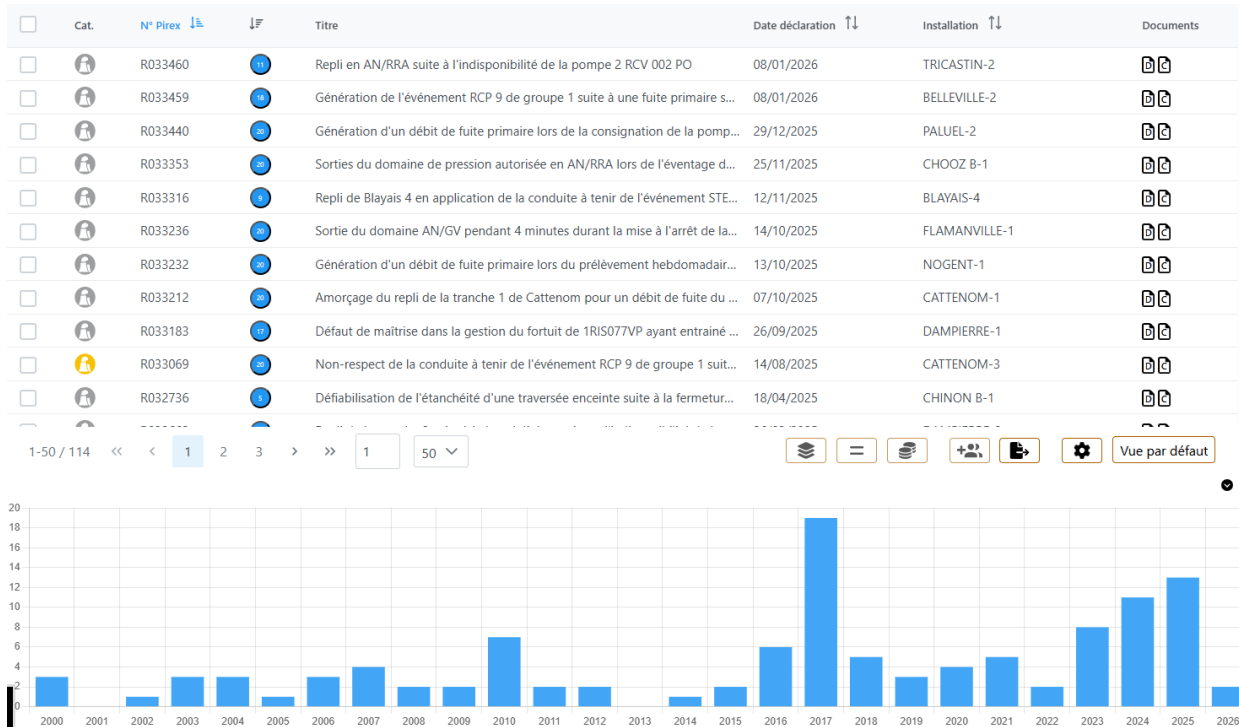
| | Cat. | N° Pirex | | Titre | Date déclaration | Installation | Documents |
|---|---|---|---|---|---|---|---|
| | | R033460 | 11 | Repli en AN/RRA suite à l'indisponibilité de la pompe 2 RCV 002 PO | 08/01/2026 | TRICASTIN-2 | D C |
| | | R033459 | 18 | Génération de l'événement RCP 9 de groupe 1 suite à une fuite primaire s... | 08/01/2026 | BELLEVILLE-2 | D C |
| | | R033440 | 20 | Génération d'un débit de fuite primaire lors de la consignation de la pomp... | 29/12/2025 | PALUEL-2 | D C |
| | | R033353 | 20 | Sorties du domaine de pression autorisée en AN/RRA lors de l'éventage d... | 25/11/2025 | CHOOZ B-1 | D C |
| | | R033316 | 9 | Repli de Blayais 4 en application de la conduite à tenir de l'événement STE... | 12/11/2025 | BLAYAIS-4 | D C |
| | | R033236 | 20 | Sortie du domaine AN/GV pendant 4 minutes durant la mise à l'arrêt de la... | 14/10/2025 | FLAMANVILLE-1 | D C |
| | | R033232 | 20 | Génération d'un débit de fuite primaire lors du prélèvement hebdomadair... | 13/10/2025 | NOGENT-1 | D C |
| | | R033212 | 20 | Amorçage du repli de la tranche 1 de Cattenom pour un débit de fuite du ... | 07/10/2025 | CATTENOM-1 | D C |
| | | R033183 | 17 | Défaut de maîtrise dans la gestion du fortuit de 1RIS077VP ayant entrainé ... | 26/09/2025 | DAMPIERRE-1 | D C |
| | | R033069 | 20 | Non-respect de la conduite à tenir de l'événement RCP 9 de groupe 1 suit... | 14/08/2025 | CATTENOM-3 | D C |
| | | R032736 | 5 | Défiabilisation de l'étanchéité d'une traversée enceinte suite à la fermetur... | 18/04/2025 | CHINON B-1 | D C |

1-50 / 114 « ‹ 1 2 3 › » 1 50

Vue par défaut

20
18
16
14
12
10
8
6
4
2
0

2000 2001 2002 2003 2004 2005 2006 2007 2008 2009 2010 2011 2012 2013 2014 2015 2016 2017 2018 2019 2020 2021 2022 2023 2024 2025 2026